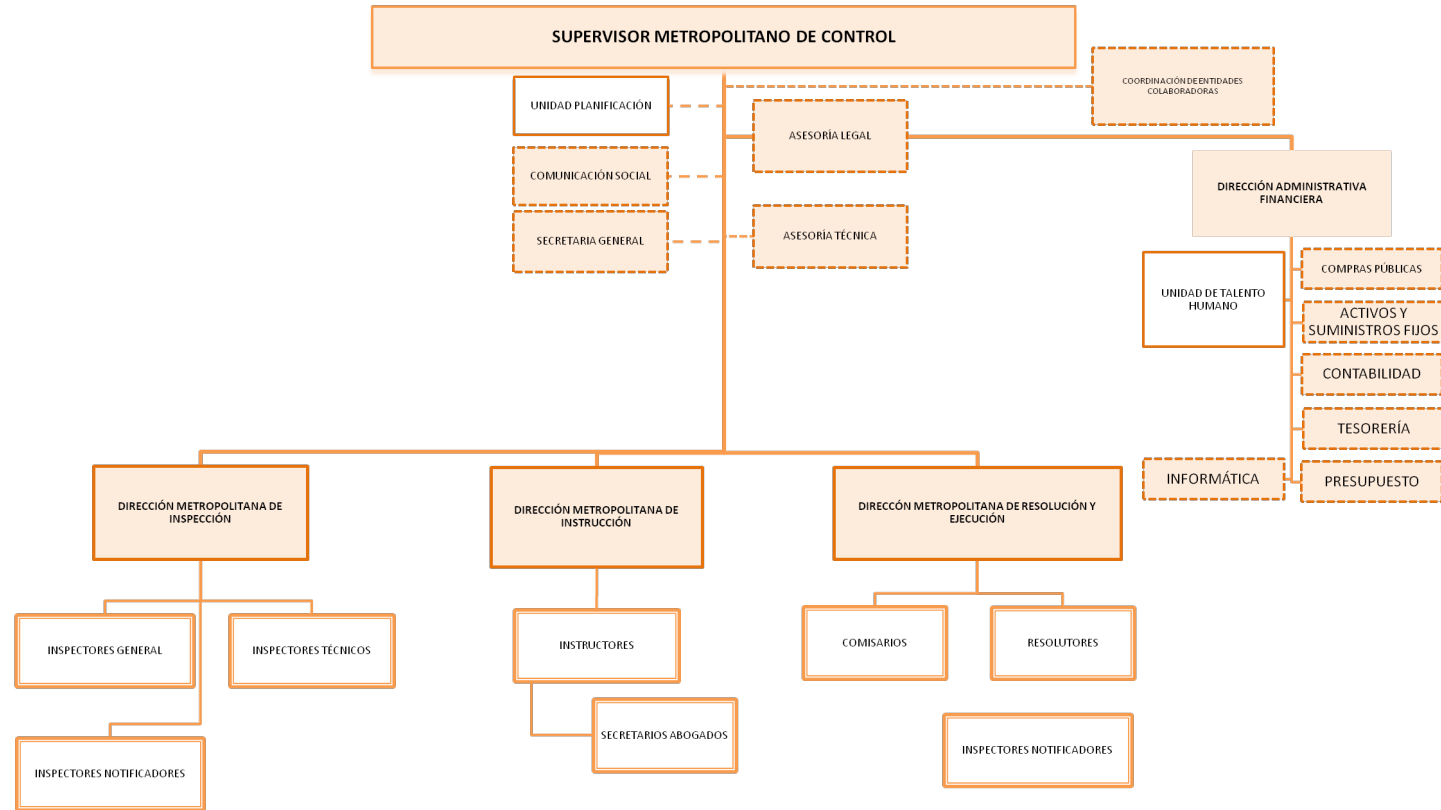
SUPERVISOR METROPOLITANO DE CONTROL

COORDINACIÓN DE ENTIDADES COLABORADORAS

UNIDAD PLANIFICACIÓN

ASESORÍA LEGAL

COMUNICACIÓN SOCIAL

DIRECCIÓN ADMINISTRATIVA FINANCIERA

SECRETARIA GENERAL

ASESORÍA TÉCNICA

COMPRAS PÚBLICAS

UNIDAD DE TALENTO HUMANO

ACTIVOS Y SUMINISTROS FIJOS

CONTABILIDAD

TESORERÍA

INFORMÁTICA

PRESUPUESTO

DIRECCIÓN METROPOLITANA DE INSPECCIÓN

DIRECCIÓN METROPOLITANA DE INSTRUCCIÓN

DIRECCÓN METROPOLITANA DE RESOLUCIÓN Y EJECUCIÓN

INSPECTORES GENERAL

INSPECTORES TÉCNICOS

INSTRUCTORES

COMISARIOS

RESOLUTORES

SECRETARIOS ABOGADOS

INSPECTORES NOTIFICADORES

INSPECTORES NOTIFICADORES